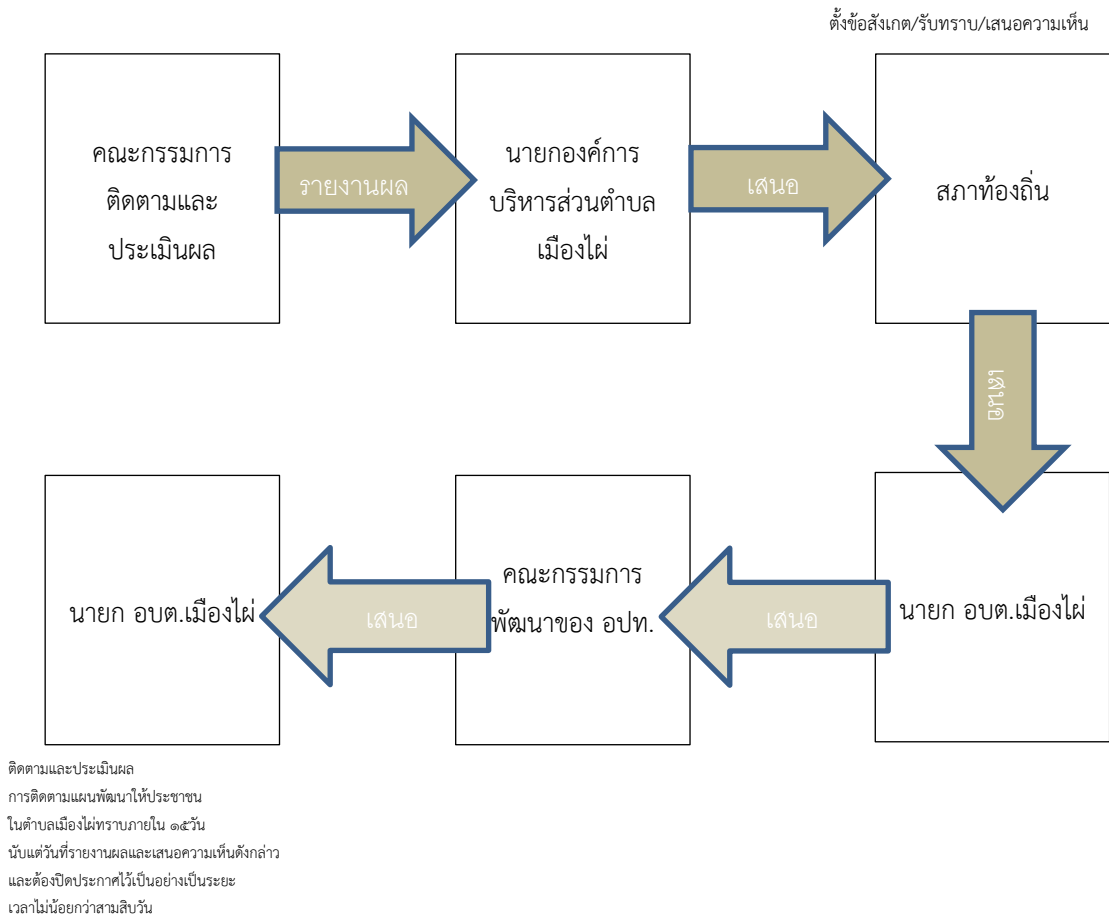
ตั้งข้อสังเกต/รับทราบ/เสนอความเห็น

คณะกรรมการติดตามและประเมินผล

รายงานผล

นายกองค์การบริหารส่วนตำบลเมืองไผ่

เสนอ

สภาท้องถิ่น

เสนอ

นายก อบต.เมืองไผ่

เสนอ

คณะกรรมการพัฒนาของ อปท.

เสนอ

นายก อบต.เมืองไผ่

ติดตามและประเมินผล
การติดตามแผนพัฒนาให้ประชาชน
ในตำบลเมืองไผ่ทราบภายใน ๑๕วัน
นับแต่วันที่รายงานผลและเสนอความเห็นดังกล่าว
และต้องปิดประกาศไว้เป็นอย่างเป็นระยะ
เวลาไม่น้อยกว่าสามสิบวัน